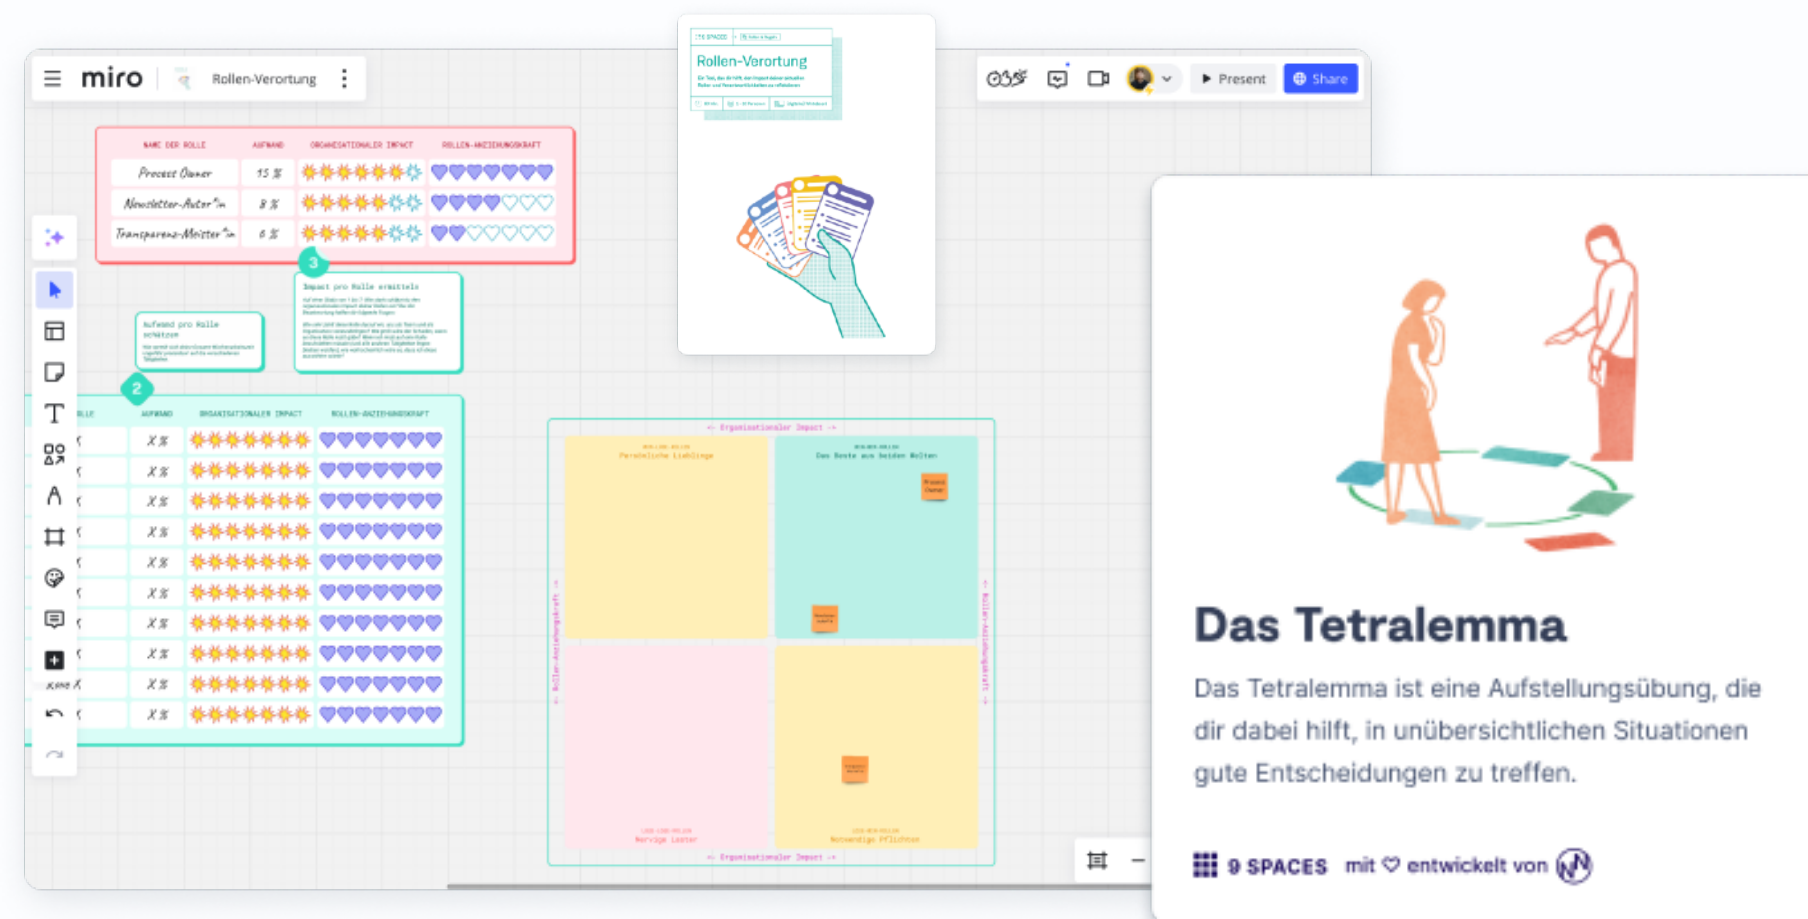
miro Rollen-Verortung

Present Share

Rollen-Verortung

| NAME DER ROLLE | AUFWAND | ORGANISATIONALER IMPACT | ROLLEN-ANZIEHUNGSKRAFT |
|---|---|---|---|
| Process Owner | 15 % | | |
| Newsletter-Autor*in | 8 % | | |
| Transparenz-Meister*in | 6 % | | |

3

Impact pro Rolle ermitteln

Aufwand pro Rolle schätzen

2

| ROLLE | AUFWAND | ORGANISATIONALER IMPACT | ROLLEN-ANZIEHUNGSKRAFT |
|---|---|---|---|
| | X % | | |
| | X % | | |
| | X % | | |
| | X % | | |
| | X % | | |
| | X % | | |
| | X % | | |
| | X % | | |
| | X % | | |
| | X % | | |

<- Organisationaler Impact ->

Persönliche Lieblinge

Das Beste aus beiden Welten

Nervige Laster

Notwendige Pflichten

Rollen-Anziehungskraft

Das Tetralemma

Das Tetralemma ist eine Aufstellungsübung, die dir dabei hilft, in unübersichtlichen Situationen gute Entscheidungen zu treffen.

9 SPACES mit ♡ entwickelt von